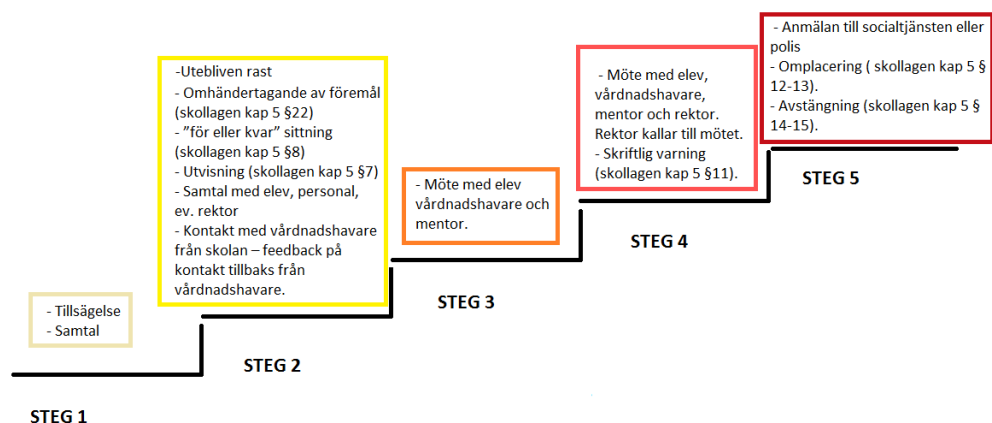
- Tillsägelse
- Samtal

STEG 1

-Utebliven rast
- Omhändertagande av föremål (skollagen kap 5 §22)
- ”för eller kvar” sittning (skollagen kap 5 §8)
- Utvisning (skollagen kap 5 §7)
- Samtal med elev, personal, ev. rektor
- Kontakt med vårdnadshavare från skolan – feedback på kontakt tillbaks från vårdnadshavare.

STEG 2

- Möte med elev vårdnadshavare och mentor.

STEG 3

- Möte med elev, vårdnadshavare, mentor och rektor. Rektor kallar till mötet.
- Skriftlig varning (skollagen kap 5 §11).

STEG 4

- Anmälan till socialtjänsten eller polis
- Omplacering ( skollagen kap 5 § 12-13).
- Avstängning (skollagen kap 5 § 14-15).

STEG 5